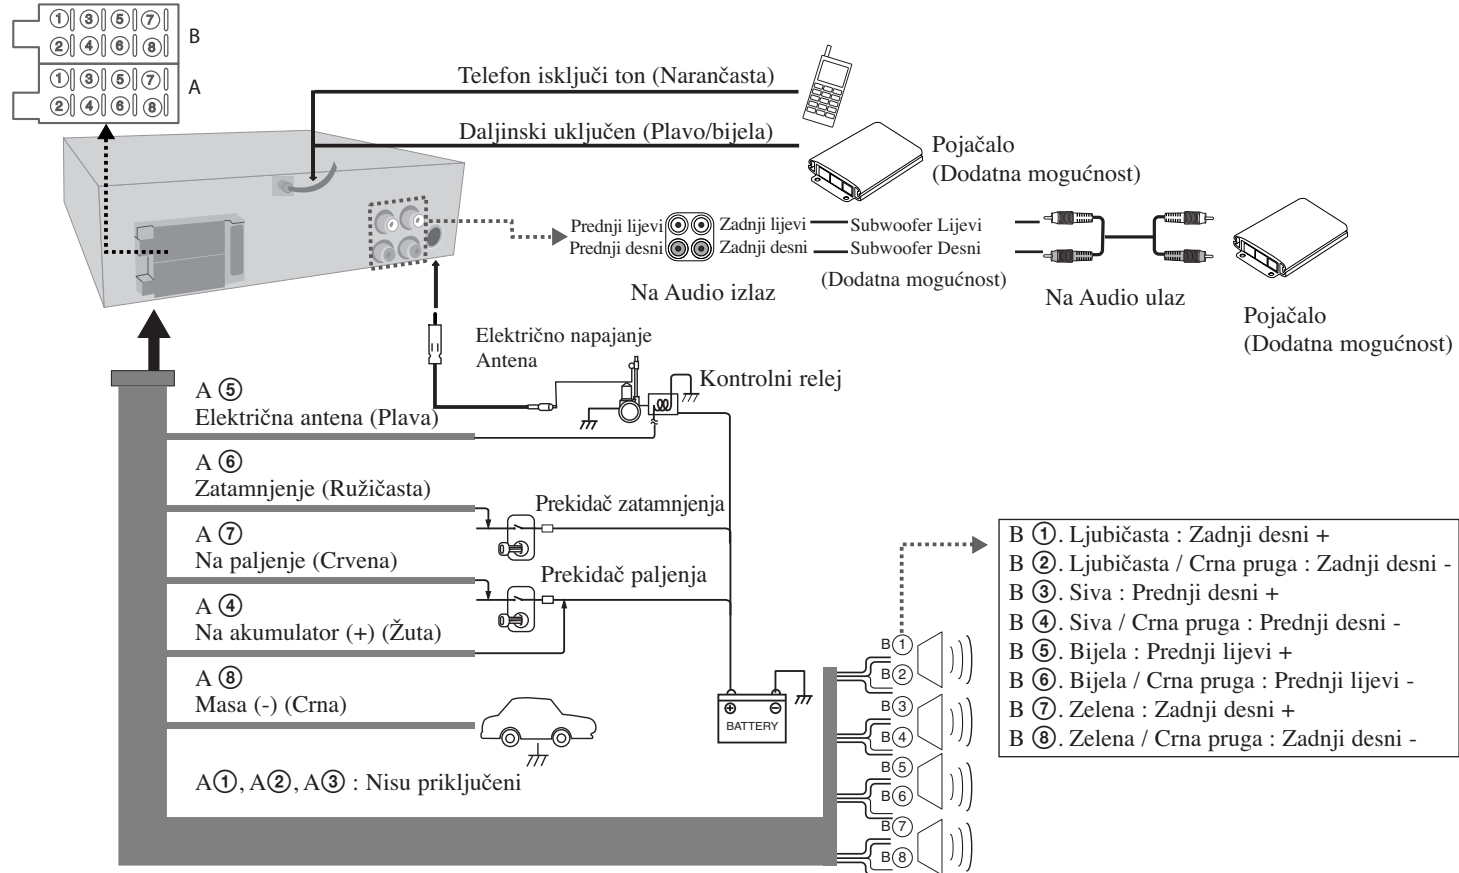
①③⑤⑦
②④⑥⑧ B
①③⑤⑦
②④⑥⑧ A

Telefon isključi ton (Narančasta)

Daljinski uključen (Plavo/bijela)

Pojačalo
(Dodatna mogućnost)

Prednji lijevi
Prednji desni
Zadnji lijevi
Zadnji desni
Subwoofer Lijevi
Subwoofer Desni

Na Audio izlaz

(Dodatna mogućnost)

Na Audio ulaz

Pojačalo
(Dodatna mogućnost)

Električno napajanje
Antena

Kontrolni relej

A ⑤
Električna antena (Plava)

A ⑥
Zatamnjenje (Ružičasta)

Prekidač zatamnjenja

A ⑦
Na paljenje (Crvena)

Prekidač paljenja

A ④
Na akumulator (+) (Žuta)

A ⑧
Masa (-) (Crna)

BATTERY

A①, A②, A③ : Nisu priključeni

B ①. Ljubičasta : Zadnji desni +
B ②. Ljubičasta / Crna pruga : Zadnji desni -
B ③. Siva : Prednji desni +
B ④. Siva / Crna pruga : Prednji desni -
B ⑤. Bijela : Prednji lijevi +
B ⑥. Bijela / Crna pruga : Prednji lijevi -
B ⑦. Zelena : Zadnji desni +
B ⑧. Zelena / Crna pruga : Zadnji desni -

B①
B②
B③
B④
B⑤
B⑥
B⑦
B⑧